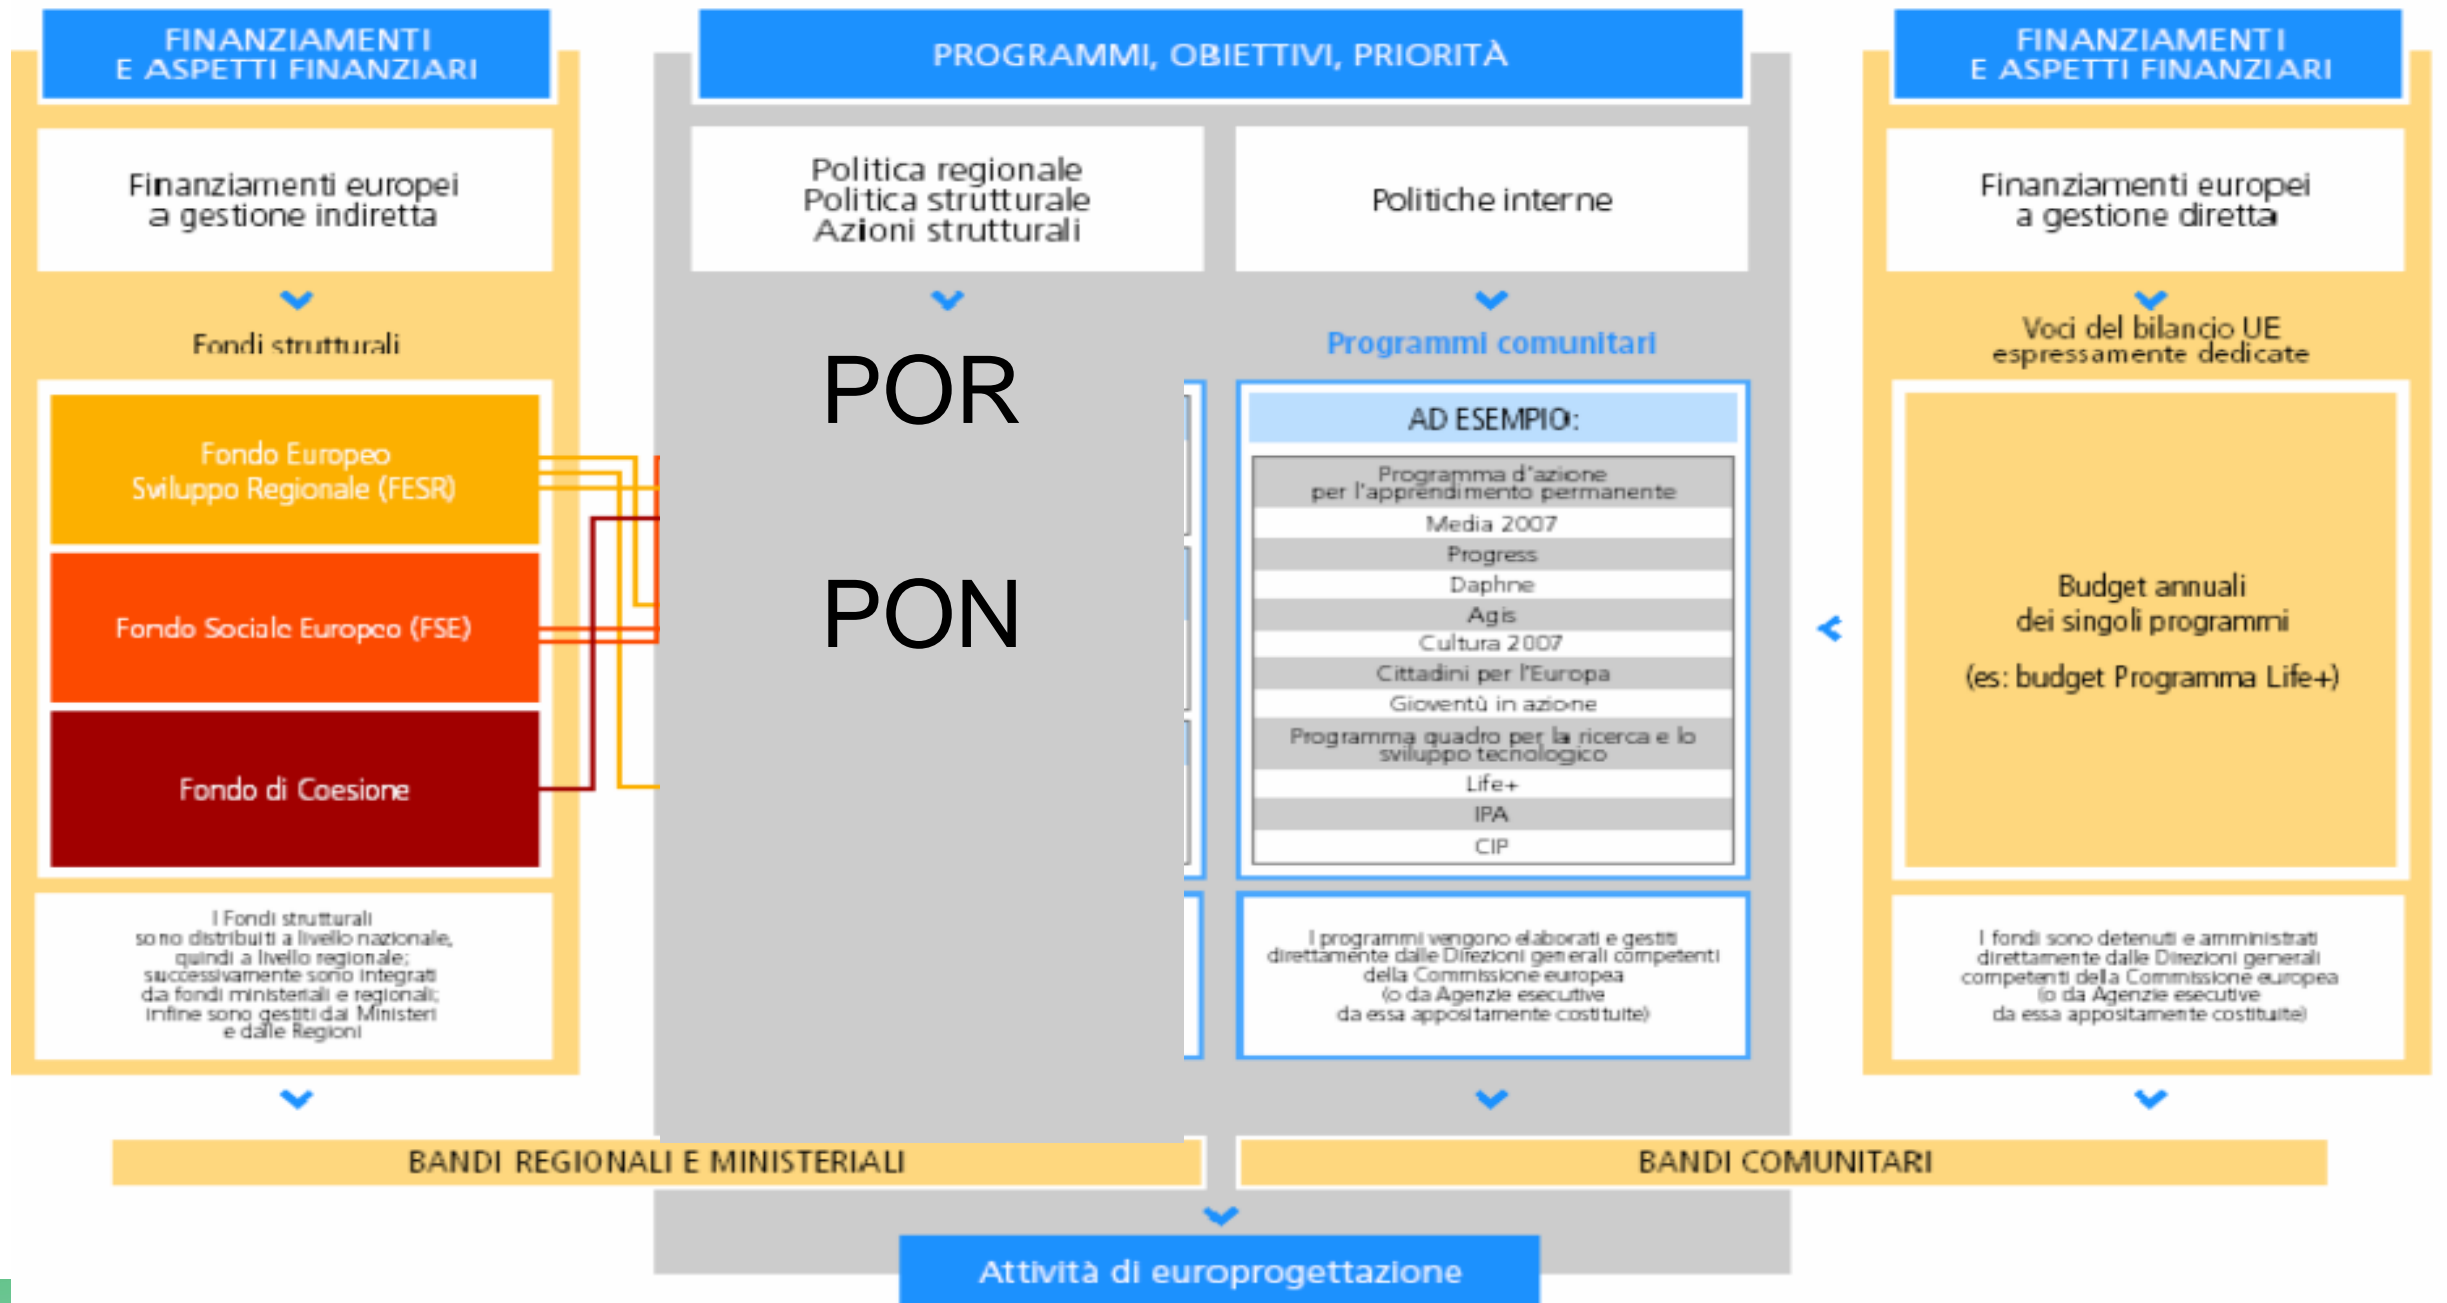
FINANZIAMENTI
E ASPETTI FINANZIARI

Finanziamenti europei
a gestione indiretta

Fondi strutturali

Fondo Europeo
Sviluppo Regionale (FESR)

Fondo Sociale Europeo (FSE)

Fondo di Coesione

I Fondi strutturali sono distribuiti a livello nazionale, quindi a livello regionale; successivamente sono integrati da fondi ministeriali e regionali; infine sono gestiti dai Ministeri e dalle Regioni

PROGRAMMI, OBIETTIVI, PRIORITÀ

Politica regionale
Politica strutturale
Azioni strutturali

POR

PON

Politiche interne

Programmi comunitari

AD ESEMPIO:

| Programma d'azione per l'apprendimento permanente |
|---|
| Media 2007 |
| Progress |
| Daphne |
| Agis |
| Cultura 2007 |
| Cittadini per l'Europa |
| Gioventù in azione |
| Programma quadro per la ricerca e lo sviluppo tecnologico |
| Life+ |
| IPA |
| CIP |

I programmi vengono elaborati e gestiti direttamente dalle Direzioni generali competenti della Commissione europea (o da Agenzie esecutive da essa appositamente costituite)

FINANZIAMENTI
E ASPETTI FINANZIARI

Finanziamenti europei
a gestione diretta

Voci del bilancio UE
espressamente dedicate

Budget annuali
dei singoli programmi

(es: budget Programma Life+)

I fondi sono detenuti e amministrati direttamente dalle Direzioni generali competenti della Commissione europea (o da Agenzie esecutive da essa appositamente costituite)

BANDI REGIONALI E MINISTERIALI

BANDI COMUNITARI

Attività di europrogettazione